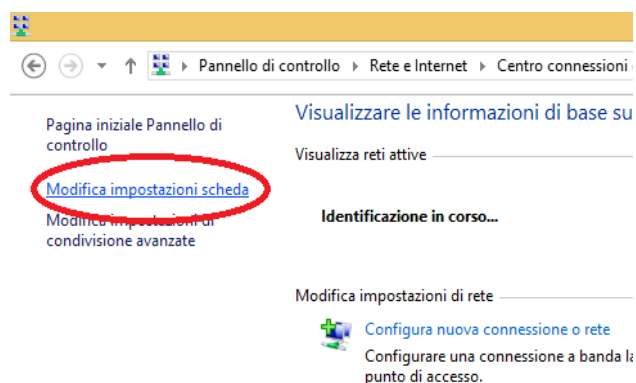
Pannello di controllo ▸ Rete e Internet ▸ Centro connessioni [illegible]

Pagina iniziale Pannello di controllo

Modifica impostazioni scheda

Modifica impostazioni di condivisione avanzate

Visualizzare le informazioni di base su

Visualizza reti attive

Identificazione in corso...

Modifica impostazioni di rete

Configura nuova connessione o rete

Configurare una connessione a banda la punto di accesso.